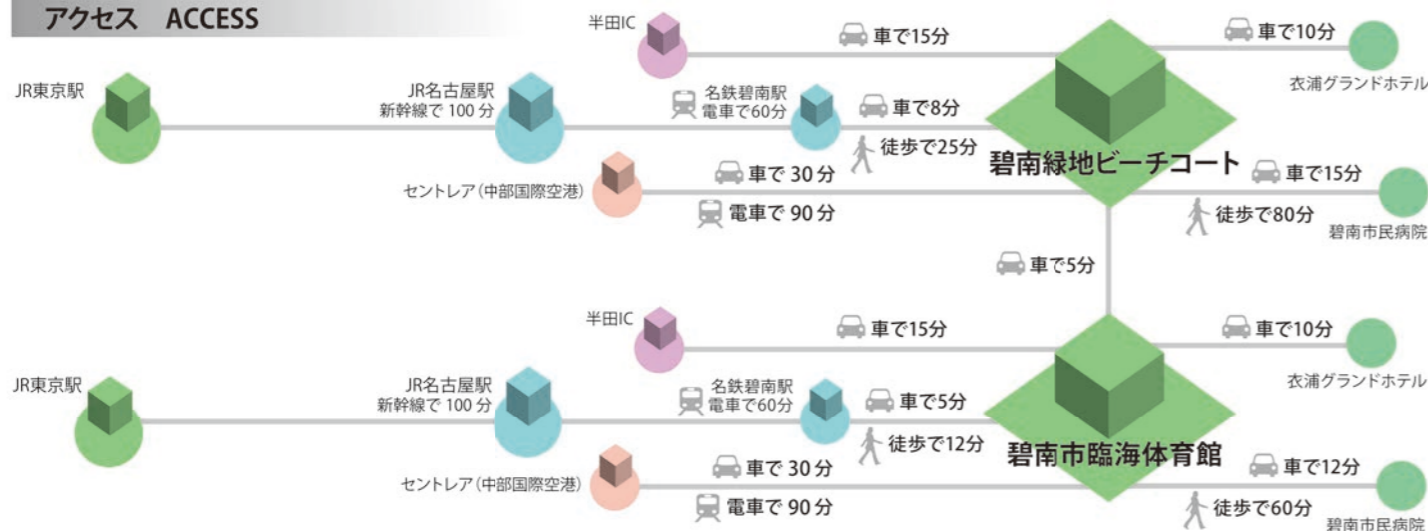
アクセス　ACCESS

半田IC
車で15分
車で10分
衣浦グランドホテル
JR東京駅
JR名古屋駅
新幹線で 100 分
名鉄碧南駅
電車で60分
車で8分
徒歩で25分
碧南緑地ビーチコート
セントレア（中部国際空港）
車で 30 分
電車で 90 分
車で15分
徒歩で80分
碧南市民病院
車で5分

半田IC
車で15分
車で10分
衣浦グランドホテル
JR東京駅
JR名古屋駅
新幹線で 100 分
名鉄碧南駅
電車で60分
車で5分
徒歩で12分
碧南市臨海体育館
セントレア（中部国際空港）
車で 30 分
電車で 90 分
車で12分
徒歩で60分
碧南市民病院